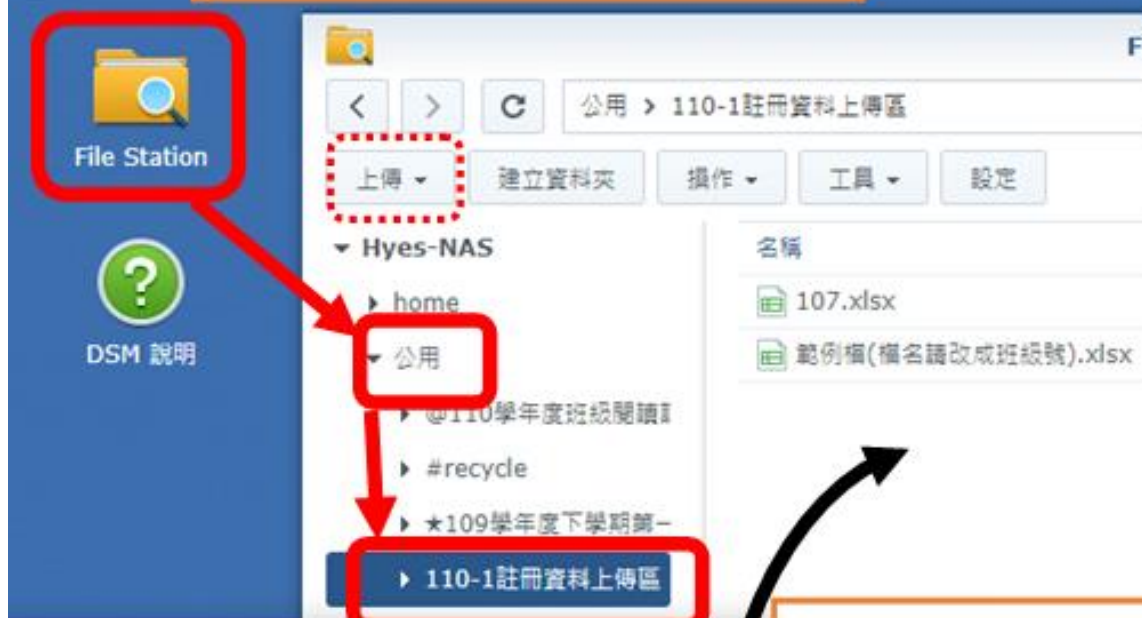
File Station

DSM 說明

F

公用 > 110-1註冊資料上傳區

上傳 ▾

建立資料夾

操作 ▾

工具 ▾

設定

▾ Hyes-NAS

▸ home

▾ 公用

▸ @110學年度班級閱讀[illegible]

▸ #recycle

▸ ★109學年度下學期第一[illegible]

▸ 110-1註冊資料上傳區

名稱

107.xlsx

範例檔(檔名請改成班級號).xlsx